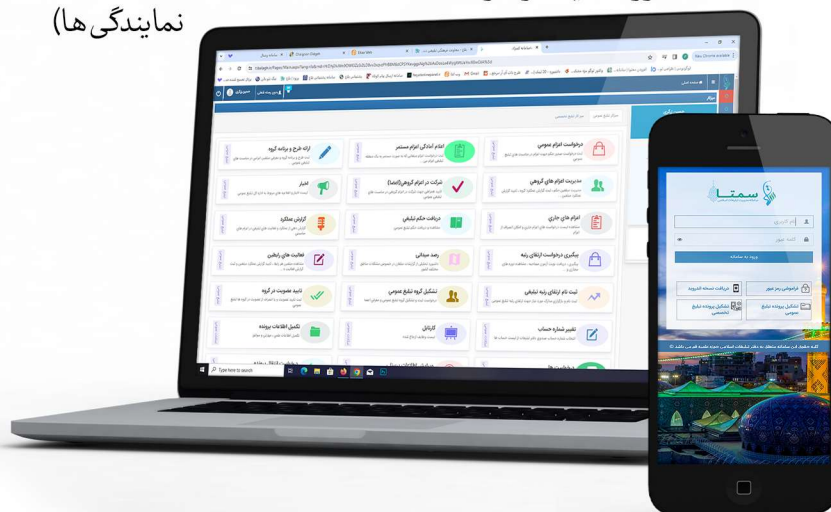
نمایندگی ها)

درخواست اعزام عمومی

اعلام آمادگی اعزام مستمر

ارائه طرح و برنامه گروه

مدیریت اعزام های گروهی

شرکت در اعزام گروهی(اعضا)

اخبار

اعزام های جاری

دریافت حکم تبلیغی

گزارش عملکرد

پیگیری درخواست ارتقای رتبه

رصد میدانی

فعالیت های راهبردی

ثبت نام ارتقای رتبه تبلیغی

تشکیل گروه تبلیغ عمومی

تایید عضویت در گروه

تغییر شماره حساب

کارتابل

تکمیل اطلاعات پرونده

سمتا

ورود به سامانه

فراموشی رمز عبور

دریافت نسخه اندروید

تشکیل پرونده تبلیغ عمومی

تشکیل پرونده تبلیغ تخصصی

Type here to search